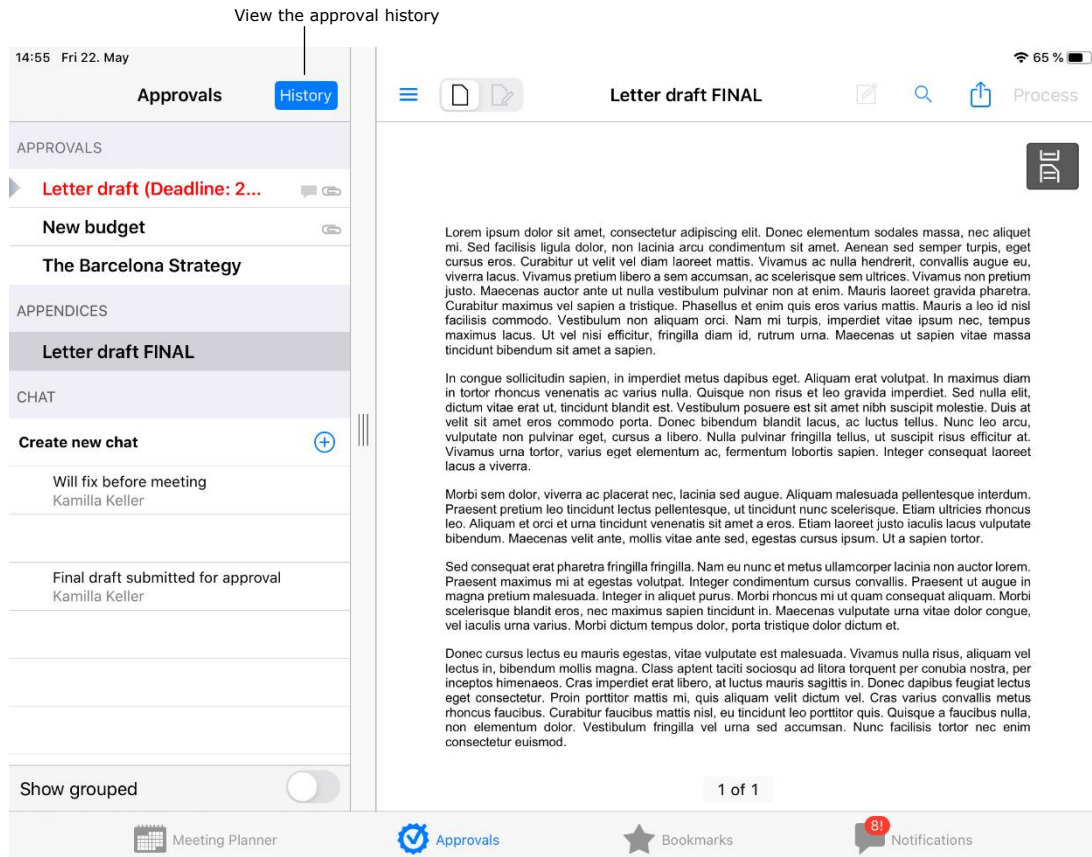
View the approval history

14:55 Fri 22. May

65 %

Approvals History

APPROVALS

Letter draft (Deadline: 2...

New budget

The Barcelona Strategy

APPENDICES

Letter draft FINAL

CHAT

Create new chat

Will fix before meeting
Kamilla Keller

Final draft submitted for approval
Kamilla Keller

Show grouped

Letter draft FINAL

Process

Lorem ipsum dolor sit amet, consectetur adipiscing elit. Donec elementum sodales massa, nec aliquet mi. Sed facilisis ligula dolor, non lacinia arcu condimentum sit amet. Aenean sed semper turpis, eget cursus eros. Curabitur ut velit vel diam laoreet mattis. Vivamus ac nulla hendrerit, convallis augue eu, viverra lacus. Vivamus pretium libero a sem accumsan, ac scelerisque sem ultrices. Vivamus non pretium justo. Maecenas auctor ante ut nulla vestibulum pulvinar non at enim. Mauris laoreet gravida pharetra. Curabitur maximus vel sapien a tristique. Phasellus et enim quis eros varius mattis. Mauris a leo id nisl facilisis commodo. Vestibulum non aliquam orci. Nam mi turpis, imperdiet vitae ipsum nec, tempus maximus lacus. Ut vel nisi efficitur, fringilla diam id, rutrum urna. Maecenas ut sapien vitae massa tincidunt bibendum sit amet a sapien.

In congue sollicitudin sapien, in imperdiet metus dapibus eget. Aliquam erat volutpat. In maximus diam in tortor rhoncus venenatis ac varius nulla. Quisque non risus et leo gravida imperdiet. Sed nulla elit, dictum vitae erat ut, tincidunt blandit est. Vestibulum posuere est sit amet nibh suscipit molestie. Duis at velit sit amet eros commodo porta. Donec bibendum blandit lacus, ac luctus tellus. Nunc leo arcu, vulputate non pulvinar eget, cursus a libero. Nulla pulvinar fringilla tellus, ut suscipit risus efficitur at. Vivamus urna tortor, varius eget elementum ac, fermentum lobortis sapien. Integer consequat laoreet lacus a viverra.

Morbi sem dolor, viverra ac placerat nec, lacinia sed augue. Aliquam malesuada pellentesque interdum. Praesent pretium leo tincidunt lectus pellentesque, ut tincidunt nunc scelerisque. Etiam ultricies rhoncus leo. Aliquam et orci et urna tincidunt venenatis sit amet a eros. Etiam laoreet justo iaculis lacus vulputate bibendum. Maecenas velit ante, mollis vitae ante sed, egestas cursus ipsum. Ut a sapien tortor.

Sed consequat erat pharetra fringilla fringilla. Nam eu nunc et metus ullamcorper lacinia non auctor lorem. Praesent maximus mi at egestas volutpat. Integer condimentum cursus convallis. Praesent ut augue in magna pretium malesuada. Integer in aliquet purus. Morbi rhoncus mi ut quam consequat aliquam. Morbi scelerisque blandit eros, nec maximus sapien tincidunt in. Maecenas vulputate urna vitae dolor congue, vel iaculis urna varius. Morbi dictum tempus dolor, porta tristique dolor dictum et.

Donec cursus lectus eu mauris egestas, vitae vulputate est malesuada. Vivamus nulla risus, aliquam vel lectus in, bibendum mollis magna. Class aptent taciti sociosqu ad litora torquent per conubia nostra, per inceptos himenaeos. Cras imperdiet erat libero, at luctus mauris sagittis in. Donec dapibus feugiat lectus eget consectetur. Proin porttitor mattis mi, quis aliquam velit dictum vel. Cras varius convallis metus rhoncus faucibus. Curabitur faucibus mattis nisl, eu tincidunt leo porttitor quis. Quisque a faucibus nulla, non elementum dolor. Vestibulum fringilla vel urna sed accumsan. Nunc facilisis tortor nec enim consectetur euismod.

1 of 1

Meeting Planner Approvals Bookmarks 8! Notifications